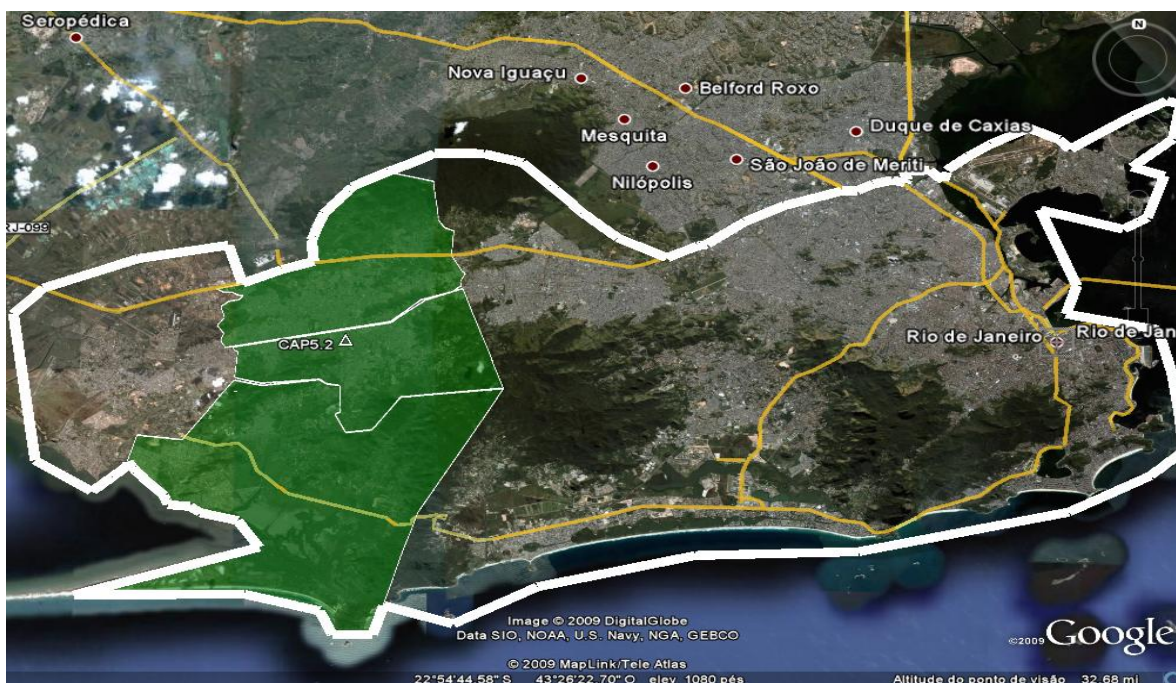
Seropédica
Nova Iguaçu
Belford Roxo
Mesquita
Duque de Caxias
São João de Meriti
Nilópolis
RJ-099
CAP5.2
Rio de Janeiro
Rio de Jan
N
Image © 2009 DigitalGlobe
Data SIO, NOAA, U.S. Navy, NGA, GEBCO
© 2009 MapLink/Tele Atlas
22°54'44.58" S 43°26'22.70" O elev 1080 pés
©2009 Google
Altitude do ponto de visão 32.68 mi